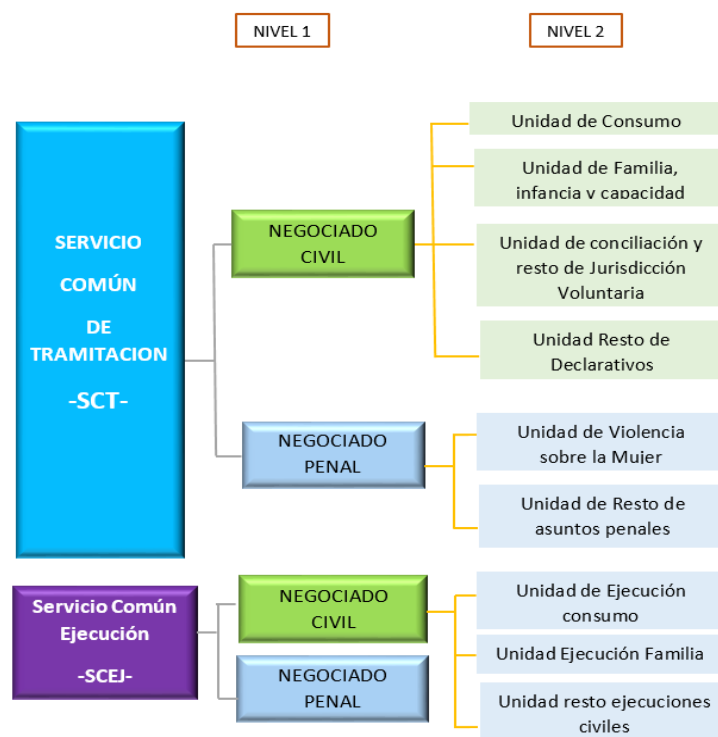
NIVEL 1

NIVEL 2

SERVICIO COMÚN DE TRAMITACION -SCT-

NEGOCIADO CIVIL

Unidad de Consumo

Unidad de Familia, infancia y capacidad

Unidad de conciliación y resto de Jurisdicción Voluntaria

Unidad Resto de Declarativos

NEGOCIADO PENAL

Unidad de Violencia sobre la Mujer

Unidad de Resto de asuntos penales

Servicio Común Ejecución -SCEJ-

NEGOCIADO CIVIL

Unidad de Ejecución consumo

Unidad Ejecución Familia

Unidad resto ejecuciones civiles

NEGOCIADO PENAL